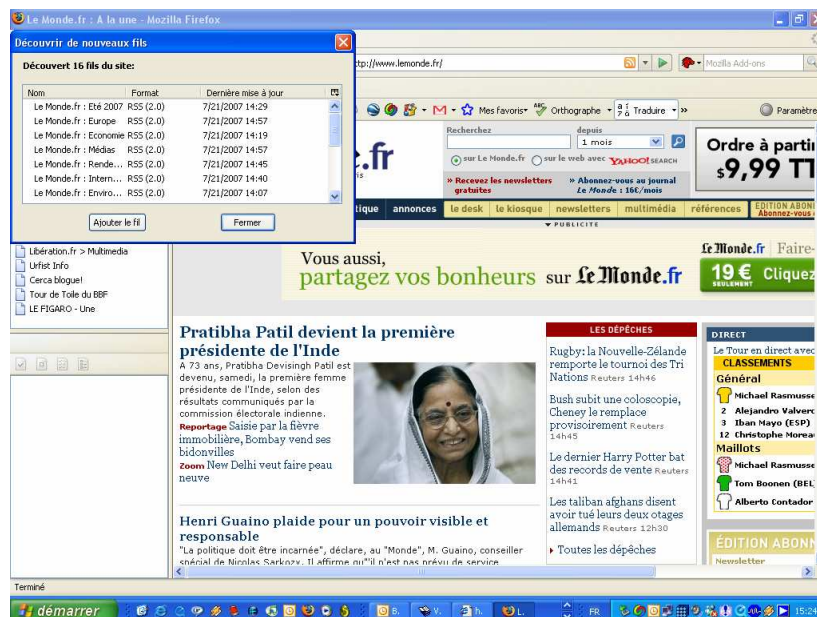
Le Monde.fr : À la une - Mozilla Firefox

Découvrir de nouveaux fils

Découvert 16 fils du site:

| Nom | Format | Dernière mise à jour |
|---|---|---|
| Le Monde.fr : Eté 2007 | RSS (2.0) | 7/21/2007 14:29 |
| Le Monde.fr : Europe | RSS (2.0) | 7/21/2007 14:57 |
| Le Monde.fr : Economie | RSS (2.0) | 7/21/2007 14:19 |
| Le Monde.fr : Médias | RSS (2.0) | 7/21/2007 14:57 |
| Le Monde.fr : Rende... | RSS (2.0) | 7/21/2007 14:45 |
| Le Monde.fr : Intern... | RSS (2.0) | 7/21/2007 14:40 |
| Le Monde.fr : Enviro... | RSS (2.0) | 7/21/2007 14:07 |

Ajouter le fil
Fermer

ttp://www.lemonde.fr/
Mozilla Add-ons

Mes favoris Orthographe Traduire Paramètres

Recherchez
depuis
1 mois
sur Le Monde.fr sur le web avec YAHOO! SEARCH
» Recevez les newsletters gratuites
» Abonnez-vous au journal Le Monde : 16€/mois

Ordre à parti
$9,99 TT

tique annonces le desk le kiosque newsletters multimédia références ÉDITION ABONNÉS Abonnez-vous

PUBLICITÉ

Libération.fr > Multimedia
Urfist Info
Cerca blogue!
Tour de Toile du BBF
LE FIGARO - Une

Vous aussi, partagez vos bonheurs sur Le Monde.fr

Le Monde.fr Faire-
19 € SEULEMENT Cliquez

Pratibha Patil devient la première présidente de l'Inde
A 73 ans, Pratibha Devisingh Patil est devenu, samedi, la première femme présidente de l'Inde, selon des résultats communiqués par la commission électorale indienne.
Reportage Saisie par la fièvre immobilière, Bombay vend ses bidonvilles
Zoom New Delhi veut faire peau neuve

Henri Guaino plaide pour un pouvoir visible et responsable
"La politique doit être incarnée", déclare, au "Monde", M. Guaino, conseiller spécial de Nicolas Sarkozy. Il affirme qu'"il n'est pas prévu de service

LES DÉPÊCHES
Rugby: la Nouvelle-Zélande remporte le tournoi des Tri Nations Reuters 14h46
Bush subit une coloscopie, Cheney le remplace provisoirement Reuters 14h45
Le dernier Harry Potter bat des records de vente Reuters 14h41
Les taliban afghans disent avoir tué leurs deux otages allemands Reuters 12h30
Toutes les dépêches

DIRECT
Le Tour en direct avec
CLASSEMENTS
Général
Michael Rasmusse
2 Alejandro Valverd
3 Iban Mayo (ESP)
12 Christophe Morea
Maillots
Michael Rasmusse
Tom Boonen (BEL)
Alberto Contador

ÉDITION ABONN
Newsletter

Terminé

démarrer
B.
V.
h.
L.
FR
15:24